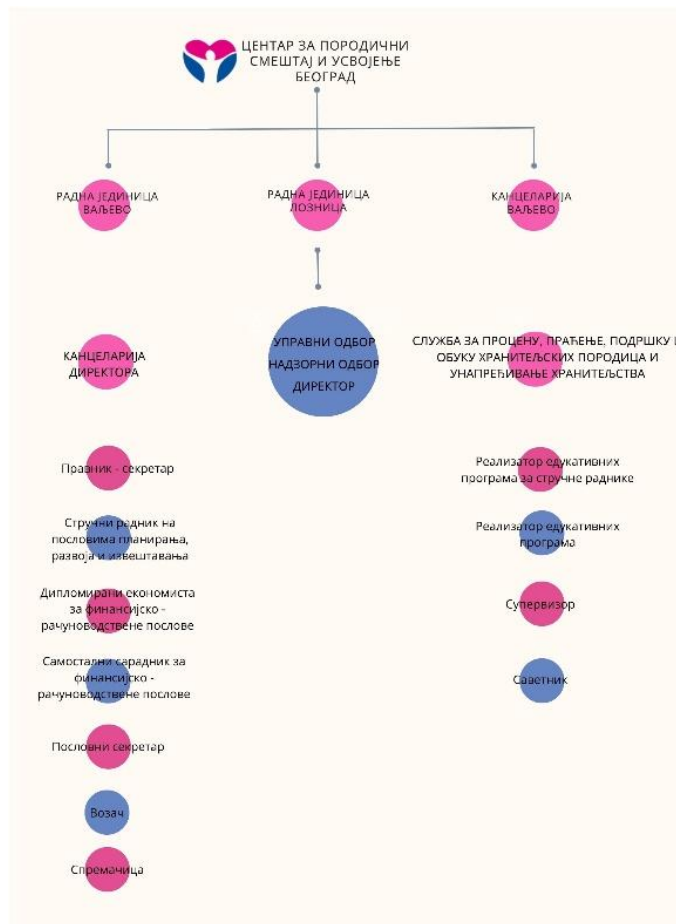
ЦЕНТАР ЗА ПОРОДИЧНИ СМЕШТАЈ И УСВОЈЕЊЕ БЕОГРАД

РАДНА ЈЕДИНИЦА ВАЉЕВО

РАДНА ЈЕДИНИЦА ЛОЗНИЦА

КАНЦЕЛАРИЈА ВАЉЕВО

УПРАВНИ ОДБОР
НАДЗОРНИ ОДБОР
ДИРЕКТОР

КАНЦЕЛАРИЈА ДИРЕКТОРА

Правник - секретар

Стручни радник на пословима планирања, развоја и извештавања

Дипломирани економиста за финансијско - рачуноводствене послове

Самостални сарадник за финансијско - рачуноводствене послове

Пословни секретар

Возач

Спремачица

СЛУЖБА ЗА ПРОЦЕНУ, ПРАЋЕЊЕ, ПОДРШКУ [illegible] ОБУКУ ХРАНИТЕЉСКИХ ПОРОДИЦА И УНАПРЕЂИВАЊЕ ХРАНИТЕЉСТВА

Реализатор едукативних пограма за стручне раднике

Реализатор едукативних програма

Супервизор

Саветник